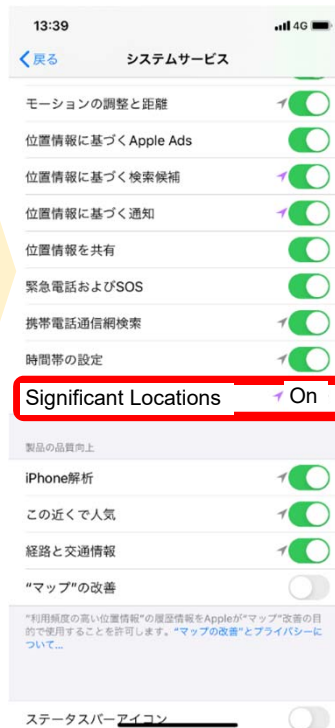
13:39
4G

戻る
システムサービス

モーションの調整と距離
位置情報に基づくApple Ads
位置情報に基づく検索候補
位置情報に基づく通知
位置情報を共有
緊急電話およびSOS
携帯電話通信網検索
時間帯の設定
Significant Locations On

製品の品質向上
iPhone解析
この近くで人気
経路と交通情報
"マップ"の改善

"利用頻度の高い位置情報"の履歴情報をAppleが"マップ"改善の目的で使用することを許可します。"マップの改善"とプライバシーについて...

ステータスバーアイコン